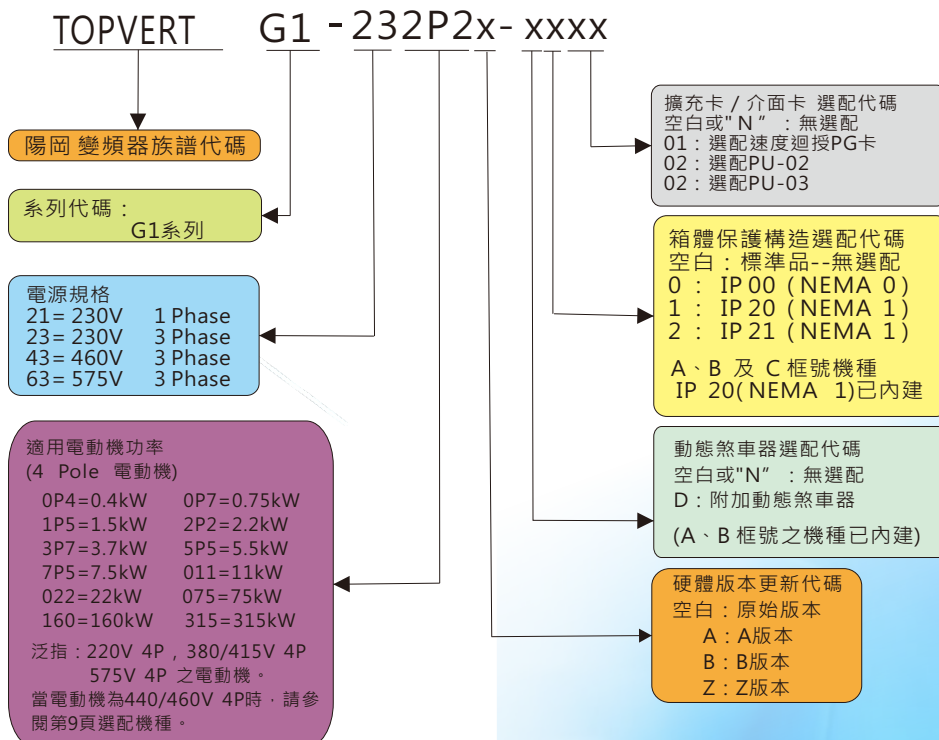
TOPVERT G1-232P2x-xxxx

陽岡 變頻器族譜代碼

系列代碼：
G1系列

電源規格
21= 230V 1 Phase
23= 230V 3 Phase
43= 460V 3 Phase
63= 575V 3 Phase

適用電動機功率
(4 Pole 電動機)
0P4=0.4kW 0P7=0.75kW
1P5=1.5kW 2P2=2.2kW
3P7=3.7kW 5P5=5.5kW
7P5=7.5kW 011=11kW
022=22kW 075=75kW
160=160kW 315=315kW
泛指：220V 4P，380/415V 4P
575V 4P 之電動機。
當電動機為440/460V 4P時，請參閱第9頁選配機種。

擴充卡 / 介面卡 選配代碼
空白或"N"：無選配
01：選配速度迴授PG卡
02：選配PU-02
02：選配PU-03

箱體保護構造選配代碼
空白：標準品--無選配
0 : IP 00 (NEMA 0)
1 : IP 20 (NEMA 1)
2 : IP 21 (NEMA 1)
A、B 及 C 框號機種
IP 20( NEMA 1)已內建

動態煞車器選配代碼
空白或"N"：無選配
D：附加動態煞車器
(A、B 框號之機種已內建)

硬體版本更新代碼
空白：原始版本
A：A版本
B：B版本
Z：Z版本